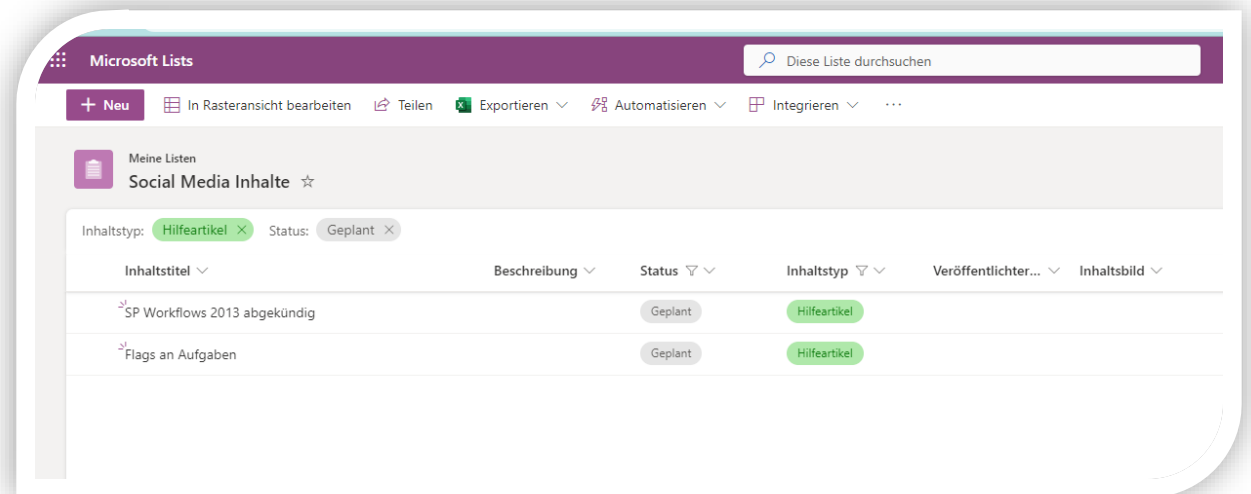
Microsoft Lists

Diese Liste durchsuchen

+ Neu | In Rasteransicht bearbeiten | Teilen | Exportieren | Automatisieren | Integrieren | ···

Meine Listen
Social Media Inhalte ☆

Inhaltstyp: Hilfeartikel × Status: Geplant ×

| Inhaltstitel | Beschreibung | Status | Inhaltstyp | Veröffentlichter... | Inhaltsbild |
|---|---|---|---|---|---|
| SP Workflows 2013 abgekündig | | Geplant | Hilfeartikel | | |
| Flags an Aufgaben | | Geplant | Hilfeartikel | | |